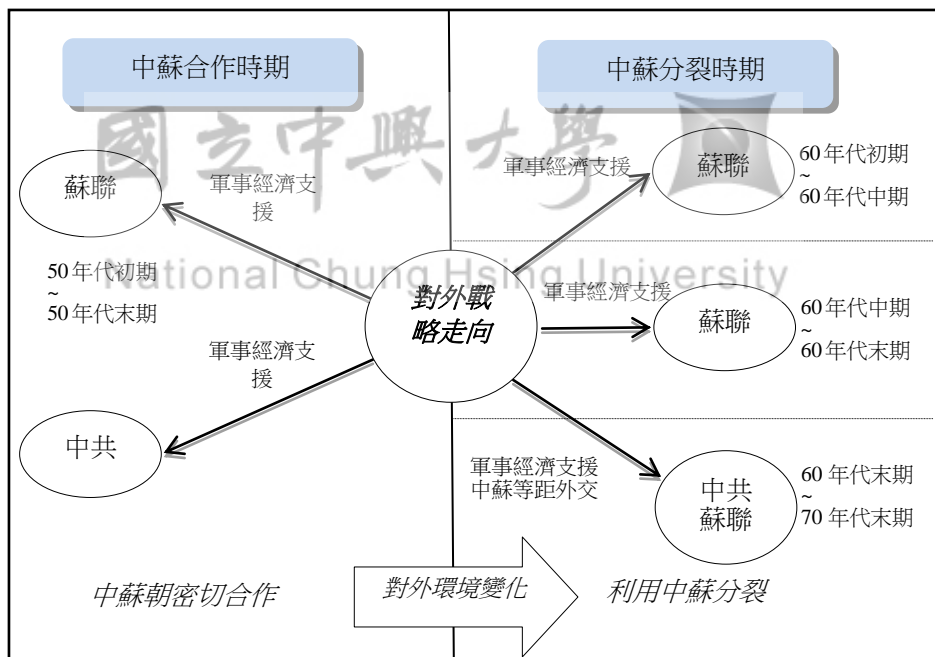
中蘇合作時期

中蘇分裂時期

國立中興大學

National Chung Hsing University

蘇聯

軍事經濟支援

50 年代初期
~
50 年代末期

軍事經濟支援

中共

對外戰略走向

軍事經濟支援

蘇聯

60 年代初期
~
60 年代中期

軍事經濟支援

蘇聯

60 年代中期
~
60 年代末期

軍事經濟支援
中蘇等距外交

中共
蘇聯

60 年代末期
~
70 年代末期

中蘇朝密切合作

對外環境變化

利用中蘇分裂